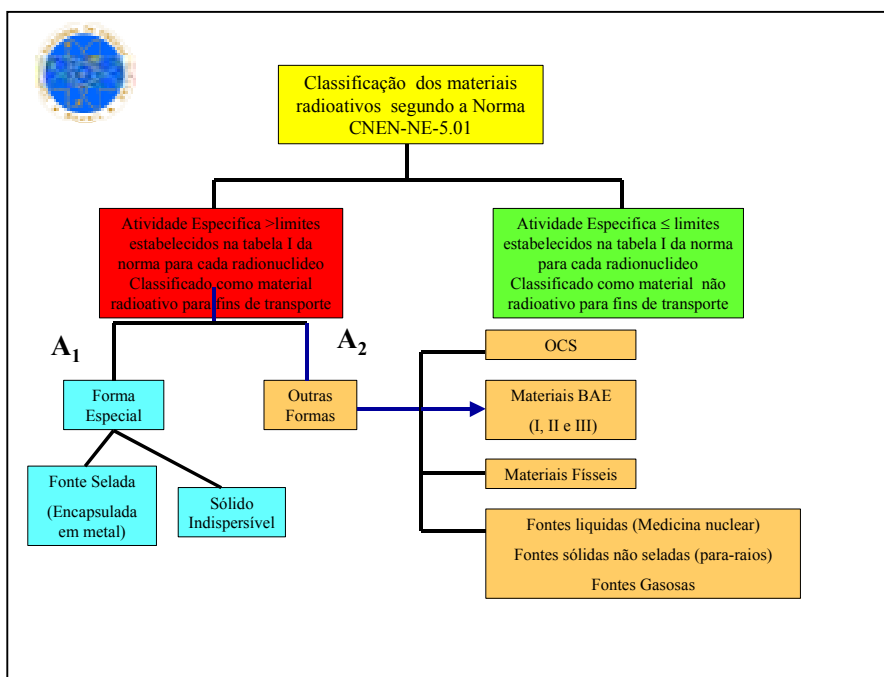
Classificação dos materiais radioativos segundo a Norma CNEN-NE-5.01

Atividade Especifica >limites estabelecidos na tabela I da norma para cada radionuclideo Classificado como material radioativo para fins de transporte

Atividade Especifica ≤ limites estabelecidos na tabela I da norma para cada radionuclideo Classificado como material não radioativo para fins de transporte

$A_1$

$A_2$

Forma Especial

Outras Formas

Fonte Selada (Encapsulada em metal)

Sólido Indispersível

OCS

Materiais BAE (I, II e III)

Materiais Físseis

Fontes liquidas (Medicina nuclear)
Fontes sólidas não seladas (para-raios)
Fontes Gasosas